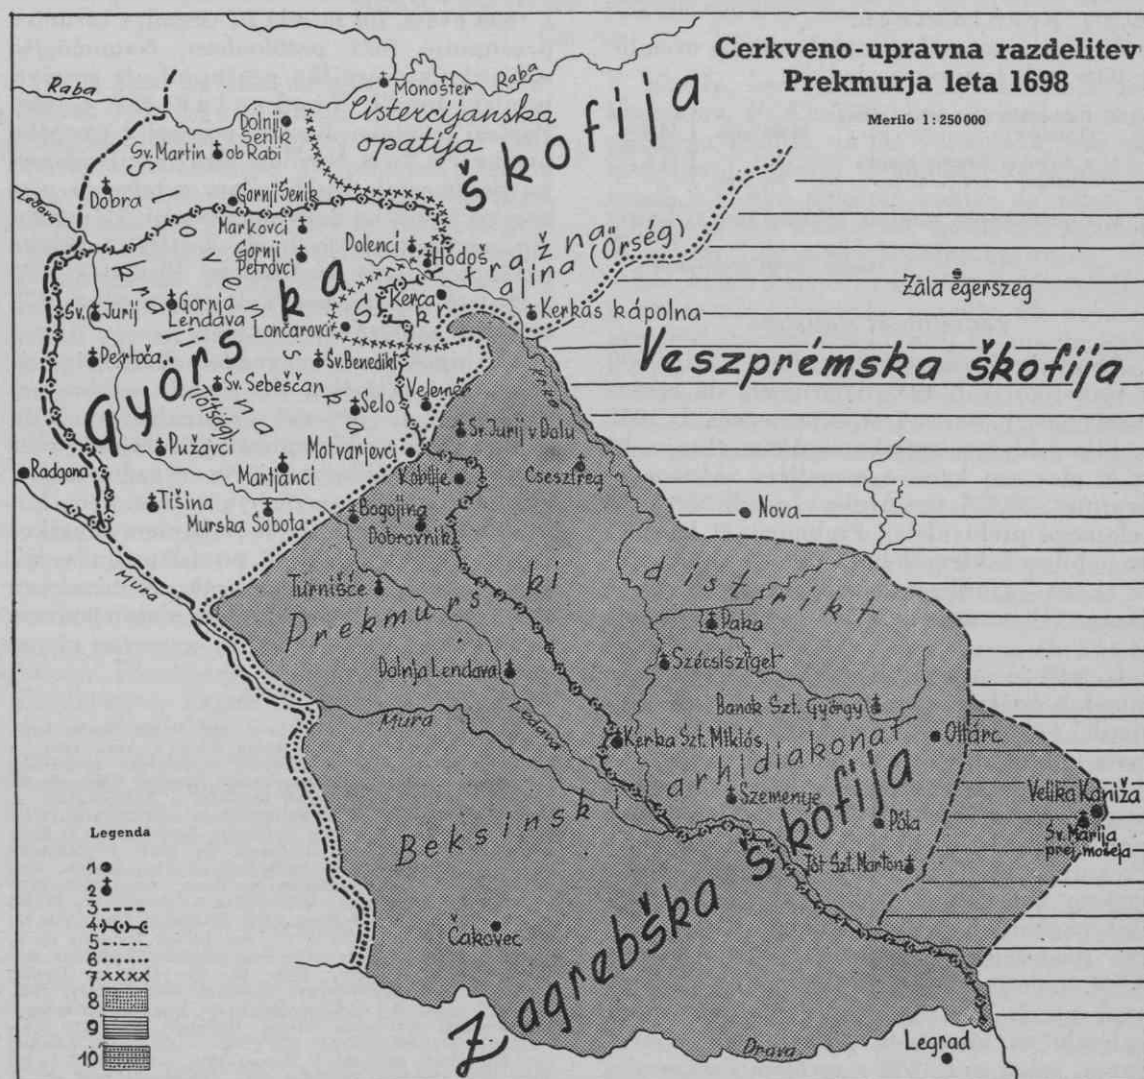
Cerkveno-upravna razdelitev Prekmurja leta 1698

Merilo 1 : 250 000

Raba
Raba
Monošter
Cistercijanska opatija
Dolnji Senik
Sv. Martin ob Rabi
Dobra
Gornji Senik
Markovci
Gornji Petrovci
Dolenci
Hodoš
Stražna alina (Örség)
Kerkas kápolna
Zala egerszeg
Ledava
Sv. Jurij
Gornja Lendava
Kerca
Lončarovci
Sv. Benedikt
Veszprémska škofija
Pertoča
Sv. Sebeščan
Selo
Veleme
Győrska škofija
Slovenska krajina
Tótság
Sv. Jurij v Dolu
Puževci
Motvarjevci
Cseszteg
Radgona
Martjanci
Kobilje
Tišina
Murska Sobota
Bogojina
Nova
Dobrovnik
Mura
Turnišče
Prekmurski distrikt
Paka
Szécsisziget
Dolnja Lendava
Bánok Szt. György
Mura
Ledava
Kerka Szt. Miklós
Oltárc
Beksinski arhidiakonat
Szemenye
Velika Kaniža
Pöka
Sv. Marija prej močeja
Tót Szt. Marton
Zagrebška škofija
Čakovec
Legrad
Drava

Legenda
1
2
3
4
5
6
7 xxxx
8
9
10